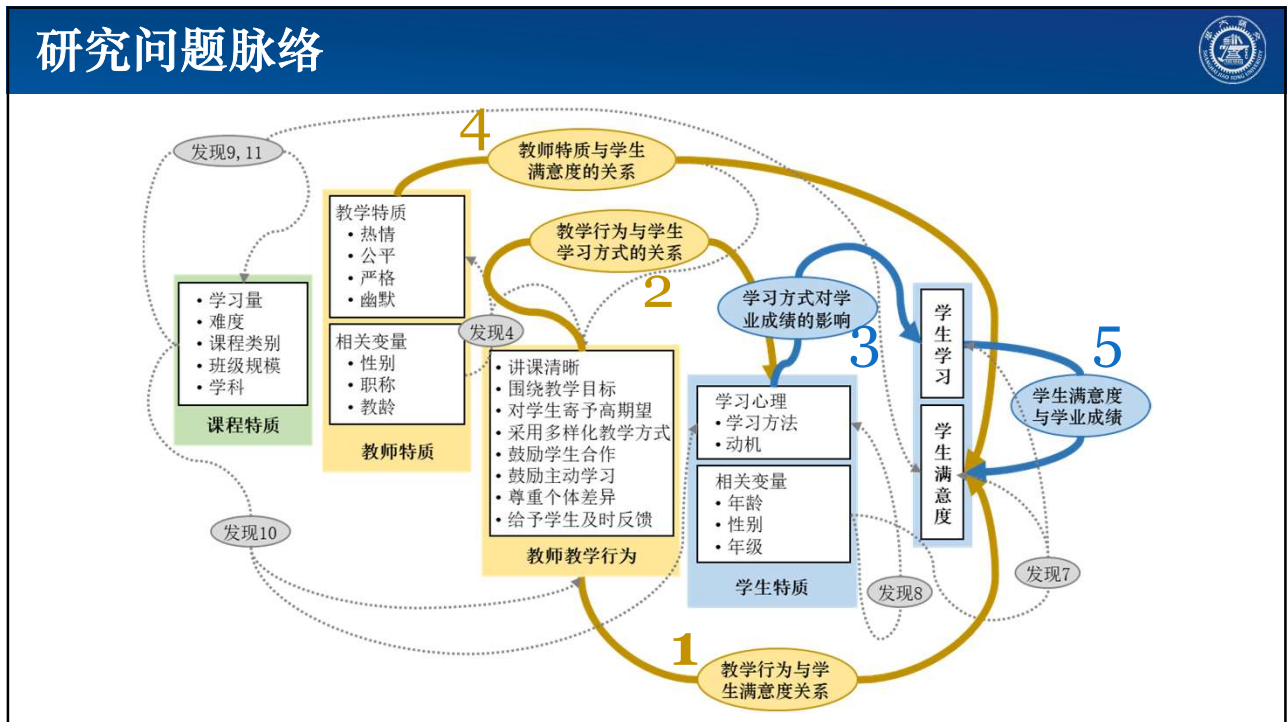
研究问题脉络

发现9, 11

4

教师特质与学生满意度的关系

教学行为与学生学习方式的关系

2

学习方式对学业成绩的影响

3

5

学生满意度与学业成绩

教学特质
• 热情
• 公平
• 严格
• 幽默

相关变量
• 性别
• 职称
• 教龄

教师特质

发现4

• 学习量
• 难度
• 课程类别
• 班级规模
• 学科

课程特质

• 讲课清晰
• 围绕教学目标
• 对学生寄予高期望
• 采用多样化教学方式
• 鼓励学生合作
• 鼓励主动学习
• 尊重个体差异
• 给予学生及时反馈

教师教学行为

学习心理
• 学习方法
• 动机

相关变量
• 年龄
• 性别
• 年级

学生特质

学生学习

学生满意度

发现10

发现8

发现7

1

教学行为与学生满意度关系